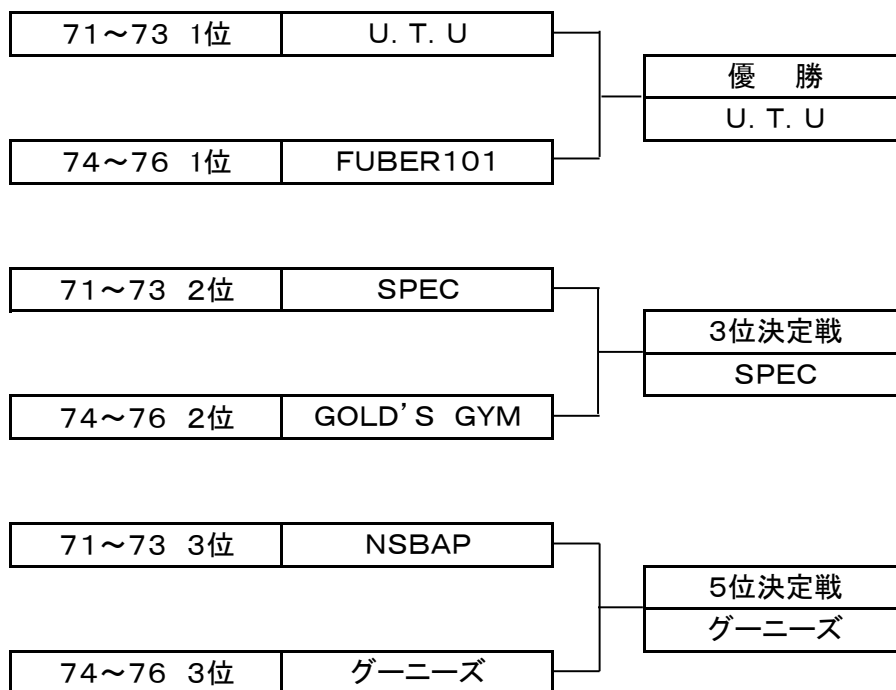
| 71～73 1位 | U. T. U |
|---|---|
| 74～76 1位 | FUBER101 |

| 優　勝 |
|---|
| U. T. U |

| 71～73 2位 | SPEC |
|---|---|
| 74～76 2位 | GOLD'S GYM |

| 3位決定戦 |
|---|
| SPEC |

| 71～73 3位 | NSBAP |
|---|---|
| 74～76 3位 | グーニーズ |

| 5位決定戦 |
|---|
| グーニーズ |